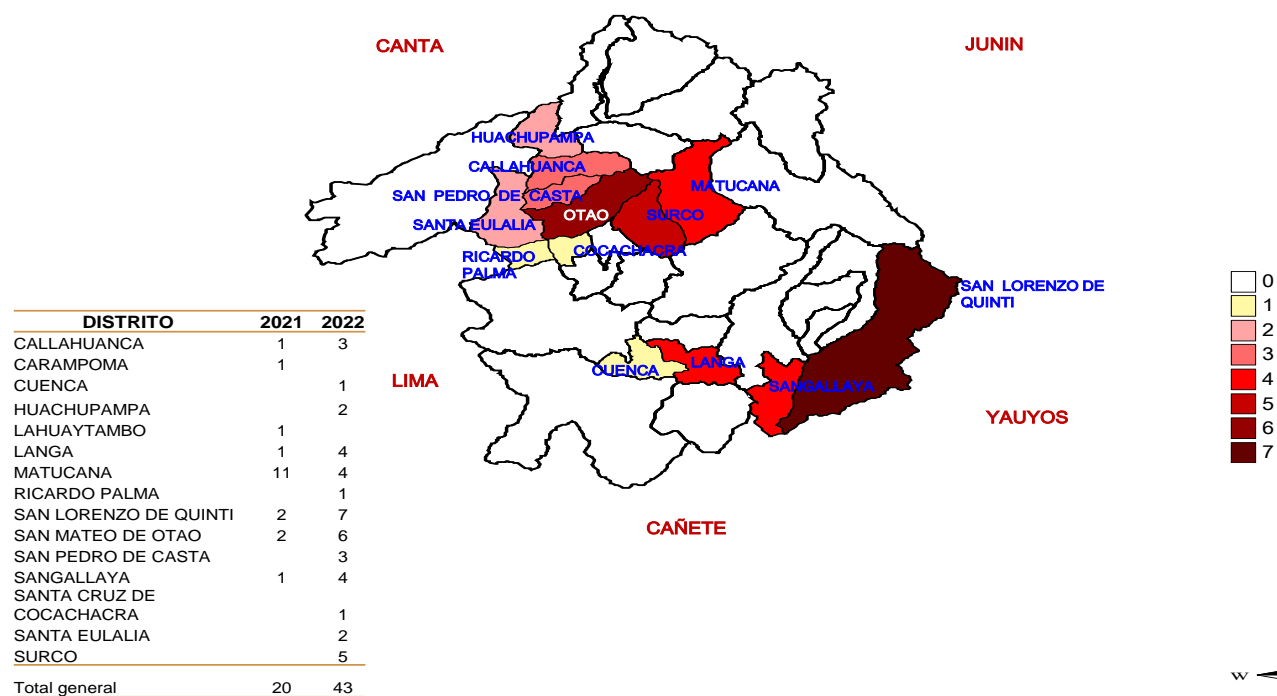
CANTA

JUNIN

HUACHUPAMPA

CALLAHUANCA

SAN PEDRO DE CASTA

MATUCANA

OTAO

SURCO

SANTA EULALIA

RICARDO PALMA

COCACHACRA

SAN LORENZO DE QUINTI

LIMA

CUENCA

LANGA

SANGALLAYA

YAUYOS

CAÑETE

| 0 |
|---|
| 1 |
| 2 |
| 3 |
| 4 |
| 5 |
| 6 |
| 7 |

| DISTRITO | 2021 | 2022 |
|---|---|---|
| CALLAHUANCA | 1 | 3 |
| CARAMPOMA | 1 | |
| CUENCA | | 1 |
| HUACHUPAMPA | | 2 |
| LAHUAYTAMBO | 1 | |
| LANGA | 1 | 4 |
| MATUCANA | 11 | 4 |
| RICARDO PALMA | | 1 |
| SAN LORENZO DE QUINTI | 2 | 7 |
| SAN MATEO DE OTAO | 2 | 6 |
| SAN PEDRO DE CASTA | | 3 |
| SANGALLAYA | 1 | 4 |
| SANTA CRUZ DE COCACHACRA | | 1 |
| SANTA EULALIA | | 2 |
| SURCO | | 5 |
| Total general | 20 | 43 |

W